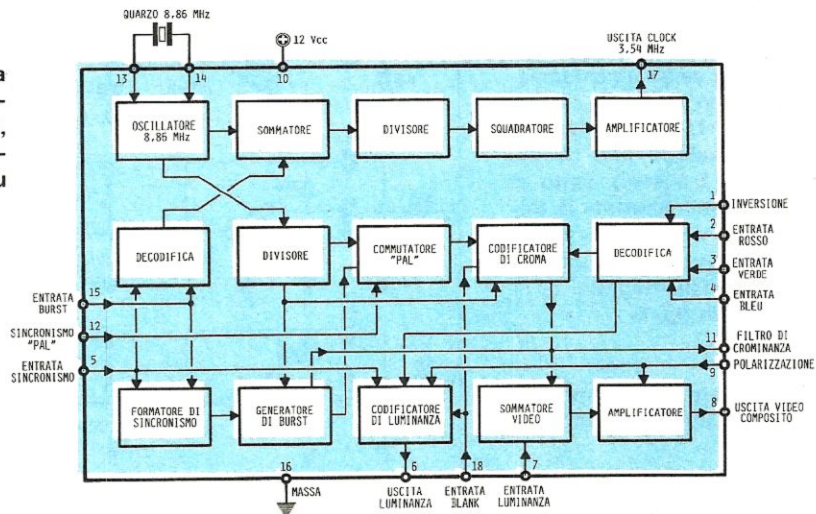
QUARZO 8.86 MHz

12 Vcc

USCITA CLOCK 3.54 MHz

13
14
10
17

OSCILLATORE 8.86 MHz

SOMMATORE

DIVISORE

SQUADRATORE

AMPLIFICATORE

1 INVERSIONE

2 ENTRATA ROSSO

3 ENTRATA VERDE

4 ENTRATA BLEU

DECODIFICA

DIVISORE

COMMUTATORE "PAL"

CODIFICATORE DI CROMA

DECODIFICA

ENTRATA BURST 15

SINCRONISMO "PAL" 12

ENTRATA SINCRONISMO 5

11 FILTRO DI CROMINANZA

9 POLARIZZAZIONE

FORMATORE DI SINCRONISMO

GENERATORE DI BURST

CODIFICATORE DI LUMINANZA

SOMMATORE VIDEO

AMPLIFICATORE

8 USCITA VIDEO COMPOSITO

16 MASSA

6 USCITA LUMINANZA

18 ENTRATA BLANK

7 ENTRATA LUMINANZA